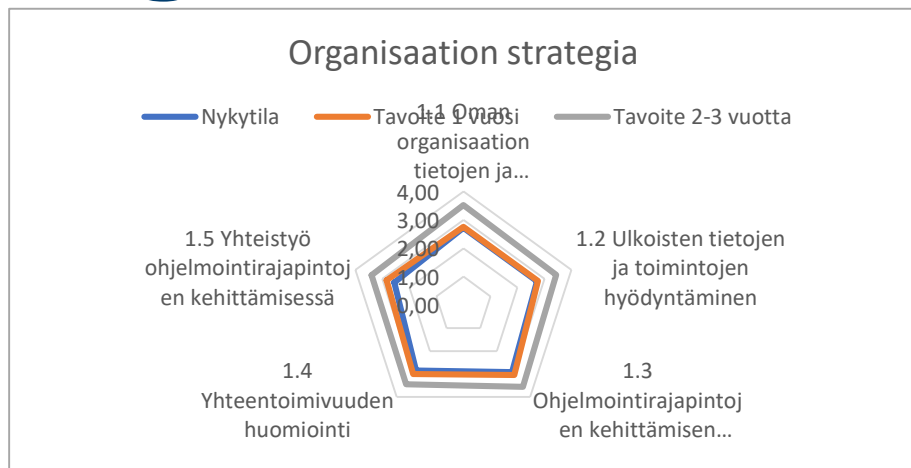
Organisaation strategia

Nykytila
Tavoite 1 vuosi
Tavoite 2-3 vuotta

1.1 Oman organisaation tietojen ja…

4,00
3,00
2,00
1,00
0,00

1.2 Ulkoisten tietojen ja toimintojen hyödyntäminen

1.3 Ohjelmointirajapintojen kehittämisen…

1.4 Yhteentoimivuuden huomiointi

1.5 Yhteistyö ohjelmointirajapintojen kehittämisessä